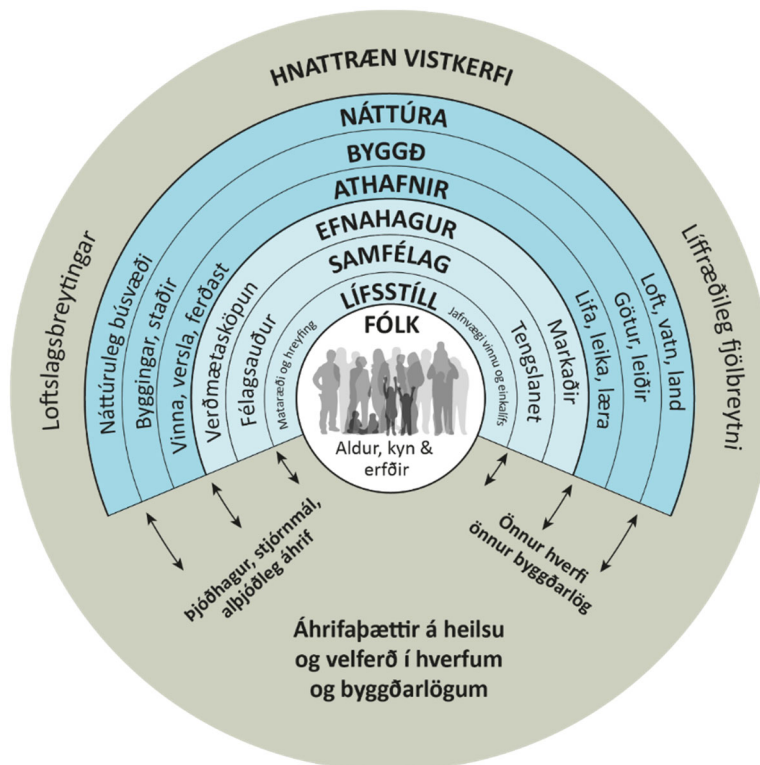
HNATTRÆN VISTKERFI

NÁTTÚRA

BYGGÐ

ATHAFNIR

EFNAHAGUR

SAMFÉLAG

LÍFSSTÍLL

FÓLK

Aldur, kyn & erfðir

Loftslagsbreytingar

Náttúruleg búsvæði

Byggingar, staðir

Vinna, versla, ferðast

Verðmætasköpun

Félagsauður

Mataræði og hreyfing

Jafnvægi vinnu og einkalífs

Tengslanet

Markaðir

Lifa, leika, læra

Götur, leiðir

Loft, vatn, land

Líffræðileg fjölbreytni

Þjóðhagur, stjórnmál, alþjóðleg áhrif

Önnur hverfi önnur byggðarlög

Áhrifaþættir á heilsu og velferð í hverfum og byggðarlögum